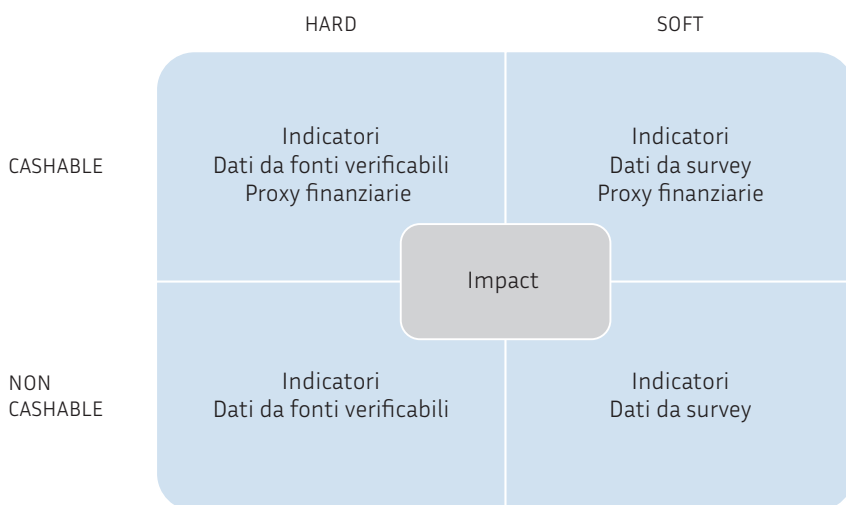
|  | HARD | SOFT |
|---|---|---|
| CASHABLE | Indicatori<br>Dati da fonti verificabili<br>Proxy finanziarie | Indicatori<br>Dati da survey<br>Proxy finanziarie |
| NON CASHABLE | Indicatori<br>Dati da fonti verificabili | Indicatori<br>Dati da survey |

Impact